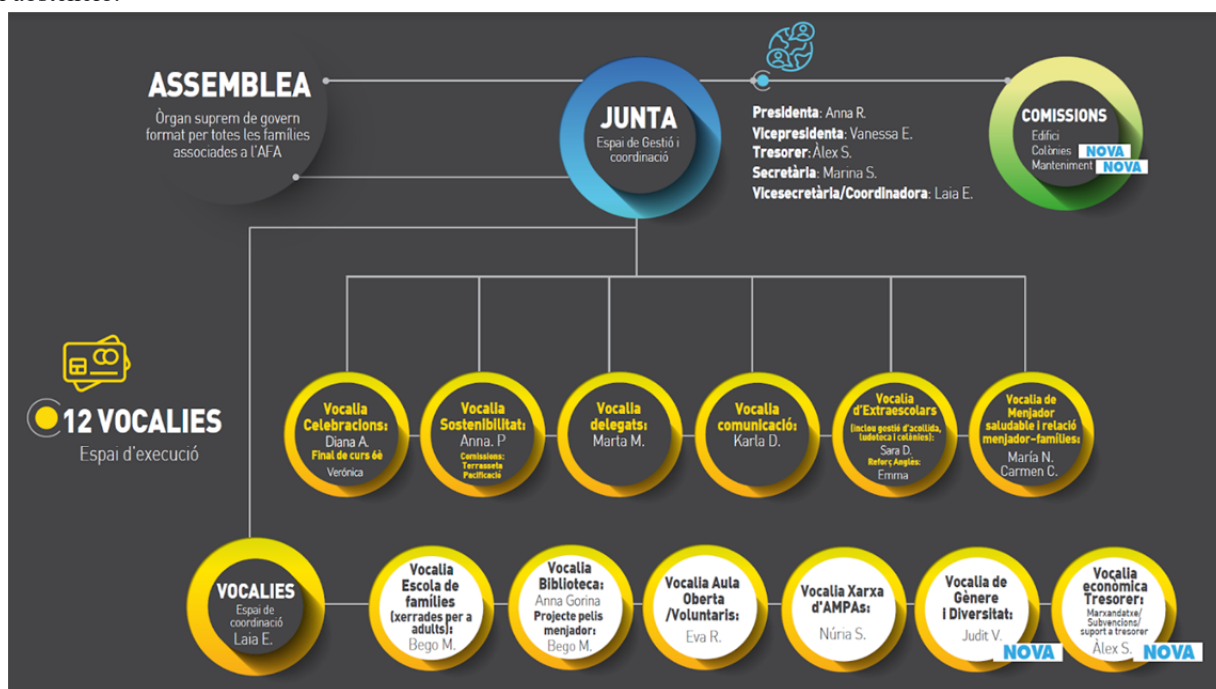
ASSEMBLEA
Òrgan suprem de govern format per totes les famílies associades a l'AFA

JUNTA
Espai de Gestió i coordinació

Presidenta: Anna R.
Vicepresidenta: Vanessa E.
Tresorer: Àlex S.
Secretària: Marina S.
Vicesecretària/Coordinadora: Laia E.

COMISSIONS
Edifici
Colònies NOVA
Manteniment NOVA

12 VOCALIES
Espai d'execució

Vocalia Celebracions: Diana A. Final de curs 6è Verònica

Vocalia Sostenibilitat: Anna. P Comissions: Terrasseta Pacificació

Vocalia delegats: Marta M.

Vocalia comunicació: Karla D.

Vocalia d'Extraescolars (inclou gestió d'acollida, ludoteca i colònies): Sara D. Reforç Anglès: Emma

Vocalia de Menjador saludable i relació menjador-famílies: María N. Carmen C.

VOCALIES
Espai de coordinació
Laia E.

Vocalia Escola de famílies (xerrades per a adults): Bego M.

Vocalia Biblioteca: Anna Gorina Projecte pels menjador: Bego M.

Vocalia Aula Oberta /Voluntaris: Eva R.

Vocalia Xarxa d'AMPAs: Núria S.

Vocalia de Gènere i Diversitat: Judit V. NOVA

Vocalia econòmica Tresorer: Marxandatxe/ Subvencions/ suport a tresorer Àlex S. NOVA